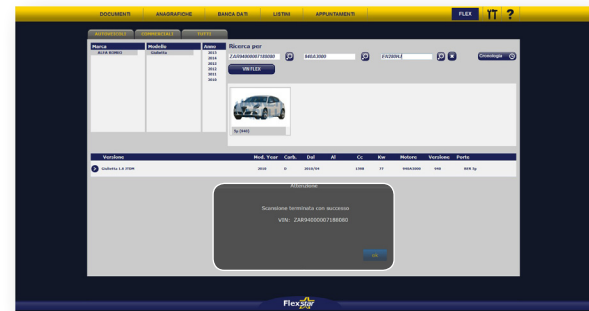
DOCUMENTI ANAGRAFICHE BANCA DATI LISTINI APPUNTAMENTI FLEX IT ?

AUTOVETTURE COMMERCIALI TUTTI

| Marca | Modello | Anno |
|---|---|---|
| ALFA ROMEO | Giulietta | 2015 |
| | | 2014 |
| | | 2013 |
| | | 2012 |
| | | 2011 |
| | | 2010 |

Ricerca per

ZAR94000007188080 940A3000 EW269L1 Cronologia

VIN FLEX

5p (940)

| Versione | Mod. Year | Carb. | Dal | Al | Cc | Kw | Motore | Versione | Porte |
|---|---|---|---|---|---|---|---|---|---|
| Giulietta 1.6 JTDM | 2010 | D | 2010/04 | | 1598 | 77 | 940A3000 | 940 | BER 5p |

Attenzione

Scansione terminata con successo

VIN: ZAR94000007188080

OK

Flexstar